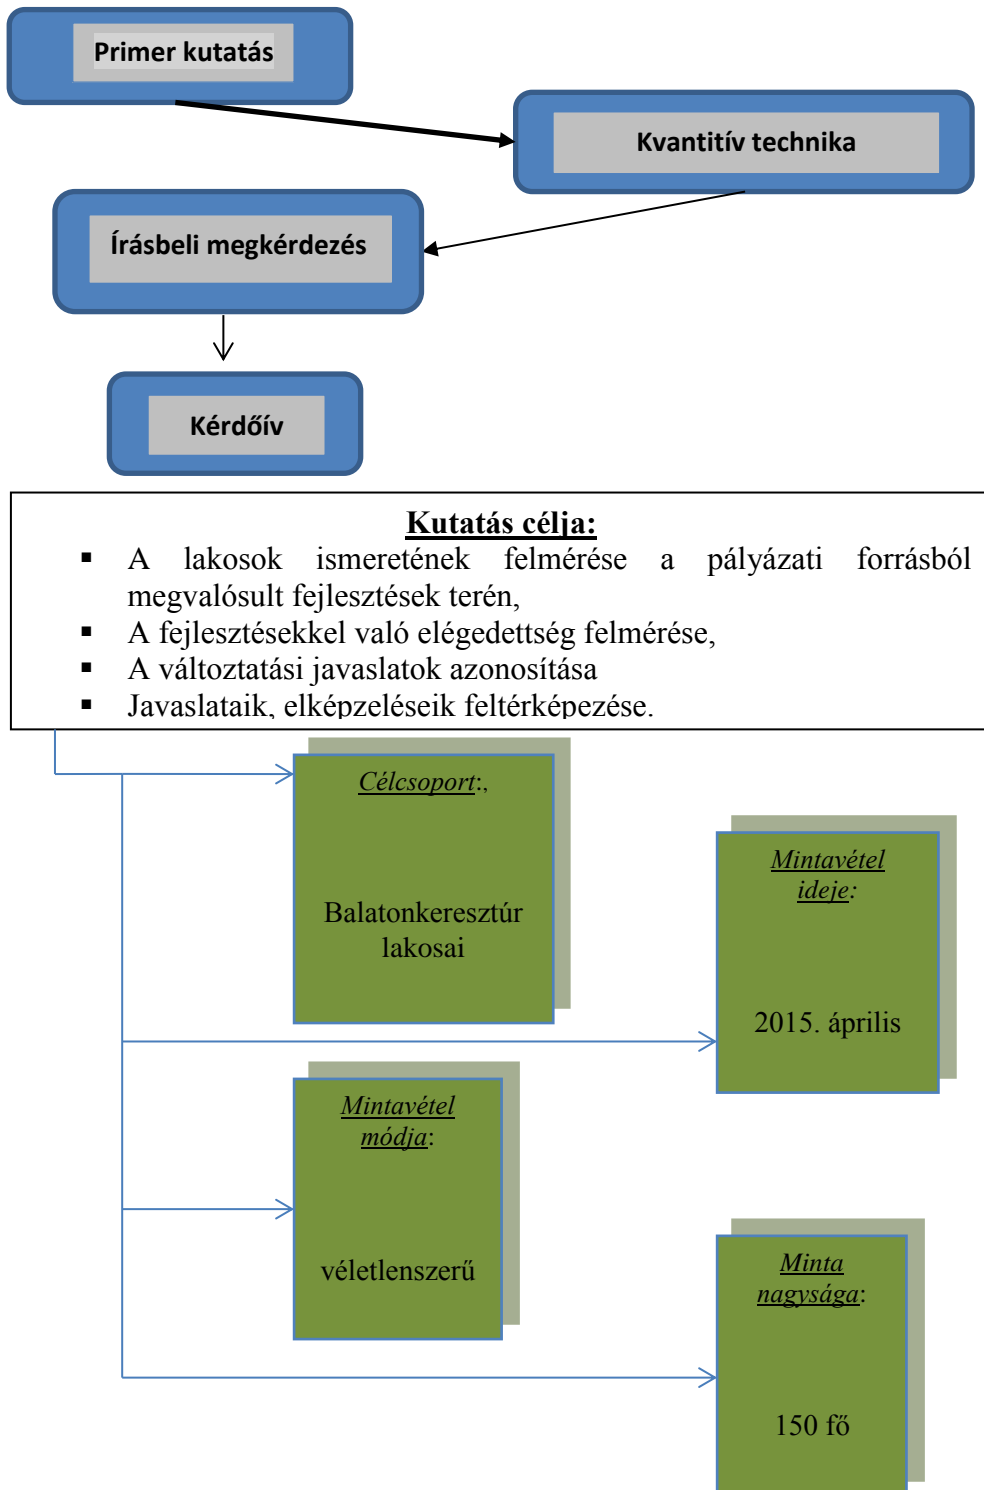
Primer kutatás

Kvantitív technika

Írásbeli megkérdezés

Kérdőív

Kutatás célja:
▪ A lakosok ismeretének felmérése a pályázati forrásból megvalósult fejlesztések terén,
▪ A fejlesztésekkel való elégedettség felmérése,
▪ A változtatási javaslatok azonosítása
▪ Javaslataik, elképzeléseik feltérképezése.

Célcsoport:,

Balatonkeresztúr lakosai

Mintavétel ideje:

2015. április

Mintavétel módja:

véletlenszerű

Minta nagysága:

150 fő